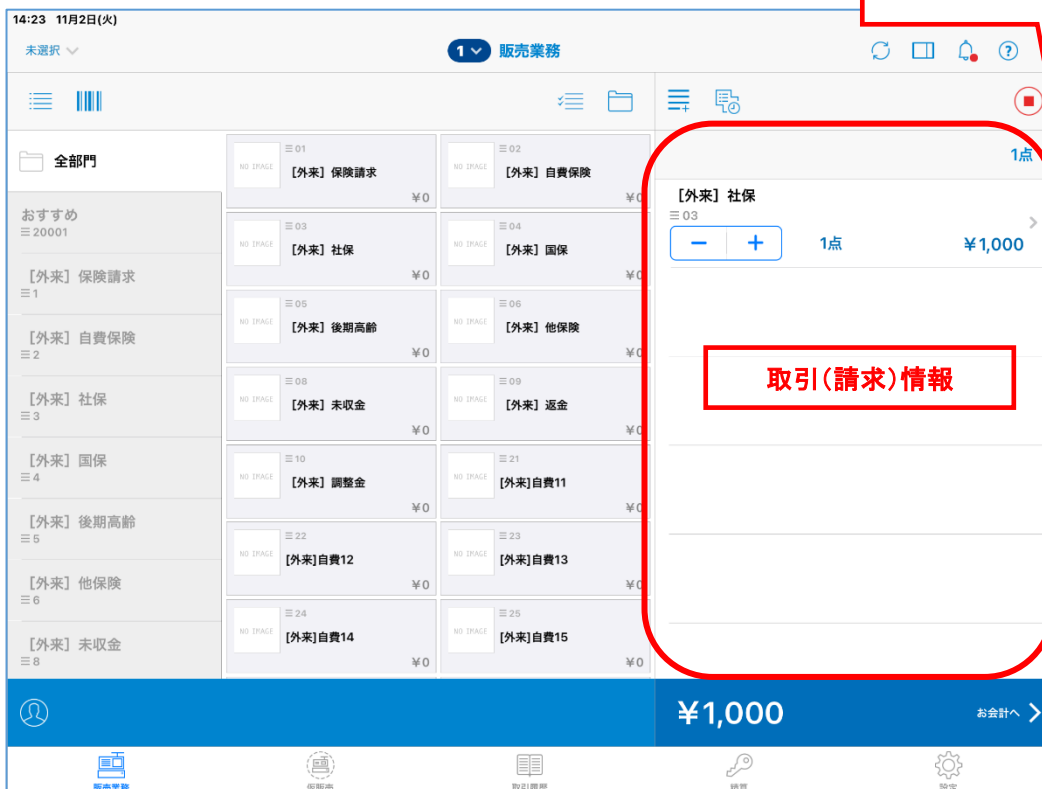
14:23 11月2日(火)

未選択

1 販売業務

全部門

おすすめ
☰20001

［外来］保険請求
☰1

［外来］自費保険
☰2

［外来］社保
☰3

［外来］国保
☰4

［外来］後期高齢
☰5

［外来］他保険
☰6

［外来］未収金
☰8

| | |
|---|---|
| NO IMAGE ☰01 ［外来］保険請求 ¥0 | NO IMAGE ☰02 ［外来］自費保険 ¥0 |
| NO IMAGE ☰03 ［外来］社保 ¥0 | NO IMAGE ☰04 ［外来］国保 ¥0 |
| NO IMAGE ☰05 ［外来］後期高齢 ¥0 | NO IMAGE ☰06 ［外来］他保険 ¥0 |
| NO IMAGE ☰08 ［外来］未収金 ¥0 | NO IMAGE ☰09 ［外来］返金 ¥0 |
| NO IMAGE ☰10 ［外来］調整金 ¥0 | NO IMAGE ☰21 [外来]自費11 ¥0 |
| NO IMAGE ☰22 [外来]自費12 ¥0 | NO IMAGE ☰23 [外来]自費13 ¥0 |
| NO IMAGE ☰24 [外来]自費14 ¥0 | NO IMAGE ☰25 [外来]自費15 ¥0 |

1点

［外来］社保
☰03
− + 1点 ¥1,000

取引(請求)情報

¥1,000
お会計へ

販売業務 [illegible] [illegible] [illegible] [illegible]